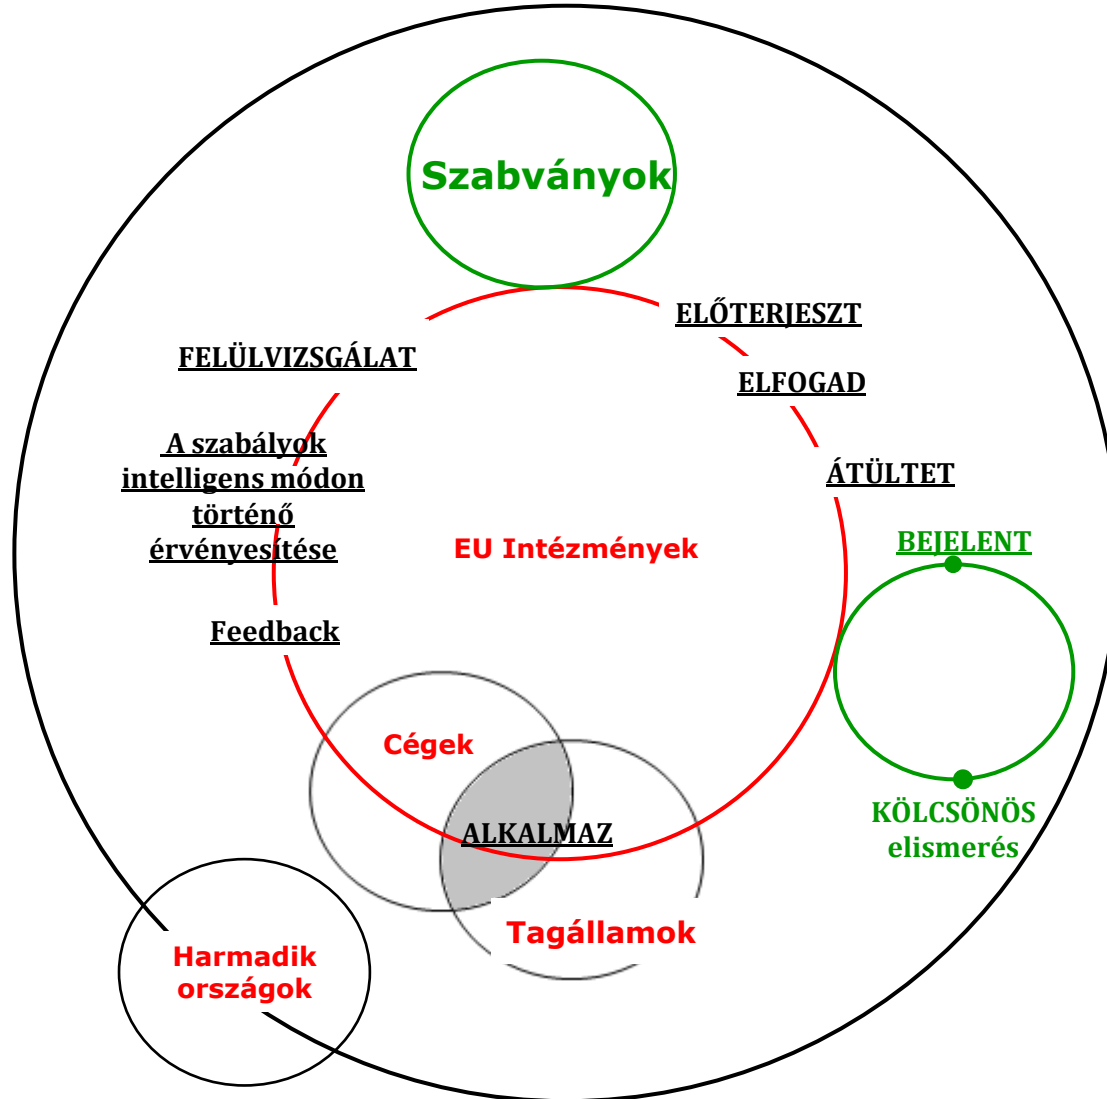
Szabványok

ELŐTERJESZT

FELÜLVIZSGÁLAT

ELFOGAD

A szabályok intelligens módon történő érvényesítése

ÁTÜLTET

EU Intézmények

BEJELENT

Feedback

Cégek

ALKALMAZ

KÖLCSÖNÖS elismerés

Tagállamok

Harmadik országok